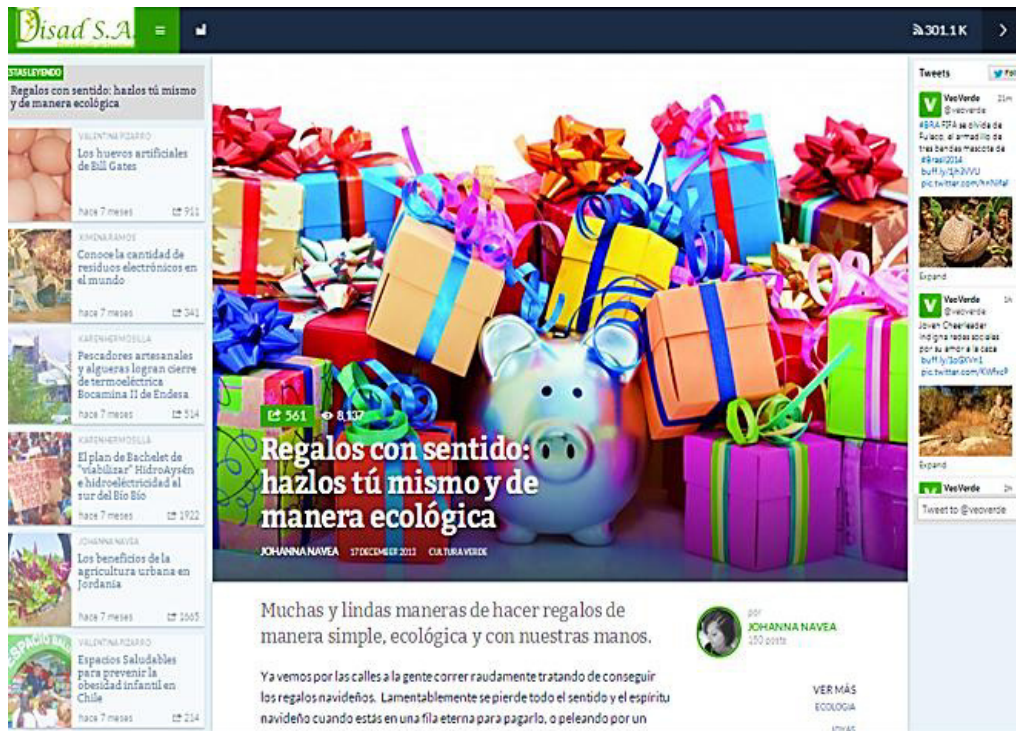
Disad S.A.

301.1K

ESTAS LEYENDO
Regalos con sentido: hazlos tú mismo y de manera ecológica

VALENTINA PIZARRO
Los huevos artificiales de Bill Gates
hace 7 meses 911

XIMENA RAMOS
Conoce la cantidad de residuos electrónicos en el mundo
hace 7 meses 341

KARENHERMOSILLA
Pescadores artesanales y algueras logran cierre de termoeléctrica Bocamina II de Endesa
hace 7 meses 514

KARENHERMOSILLA
El plan de Bachelet de "viabilizar" HidroAysén e hidroeléctricidad al sur del Bío Bío
hace 7 meses 1922

JOHANNA NAVEA
Los beneficios de la agricultura urbana en Jordania
hace 7 meses 1565

VALENTINA PIZARRO
Espacios Saludables para prevenir la obesidad infantil en Chile
hace 7 meses 214

561 8,137
Regalos con sentido: hazlos tú mismo y de manera ecológica
JOHANNA NAVEA 17 DECEMBER 2013 CULTURA VERDE

Muchas y lindas maneras de hacer regalos de manera simple, ecológica y con nuestras manos.

por
JOHANNA NAVEA
150 posts

Ya vemos por las calles a la gente correr raudamente tratando de conseguir los regalos navideños. Lamentablemente se pierde todo el sentido y el espíritu navideño cuando estás en una fila eterna para pagarlo, o peleando por un

VER MÁS
ECOLOGIA

Tweets
VeoVerde @veoverde 21m
#BRA FIFA se olvida de Fuleco, el armadillo de tres bandas mascota de #Brasil2014 buff.ly/1jh3VVU pic.twitter.com/hnNifaf
Expand
VeoVerde @veoverde 1h
Joven Cheerleader indígna redes sociales por su amor a la caza buff.ly/1oGXVn1 pic.twitter.com/KWfxoP
Expand
VeoVerde
Tweet to @veoverde